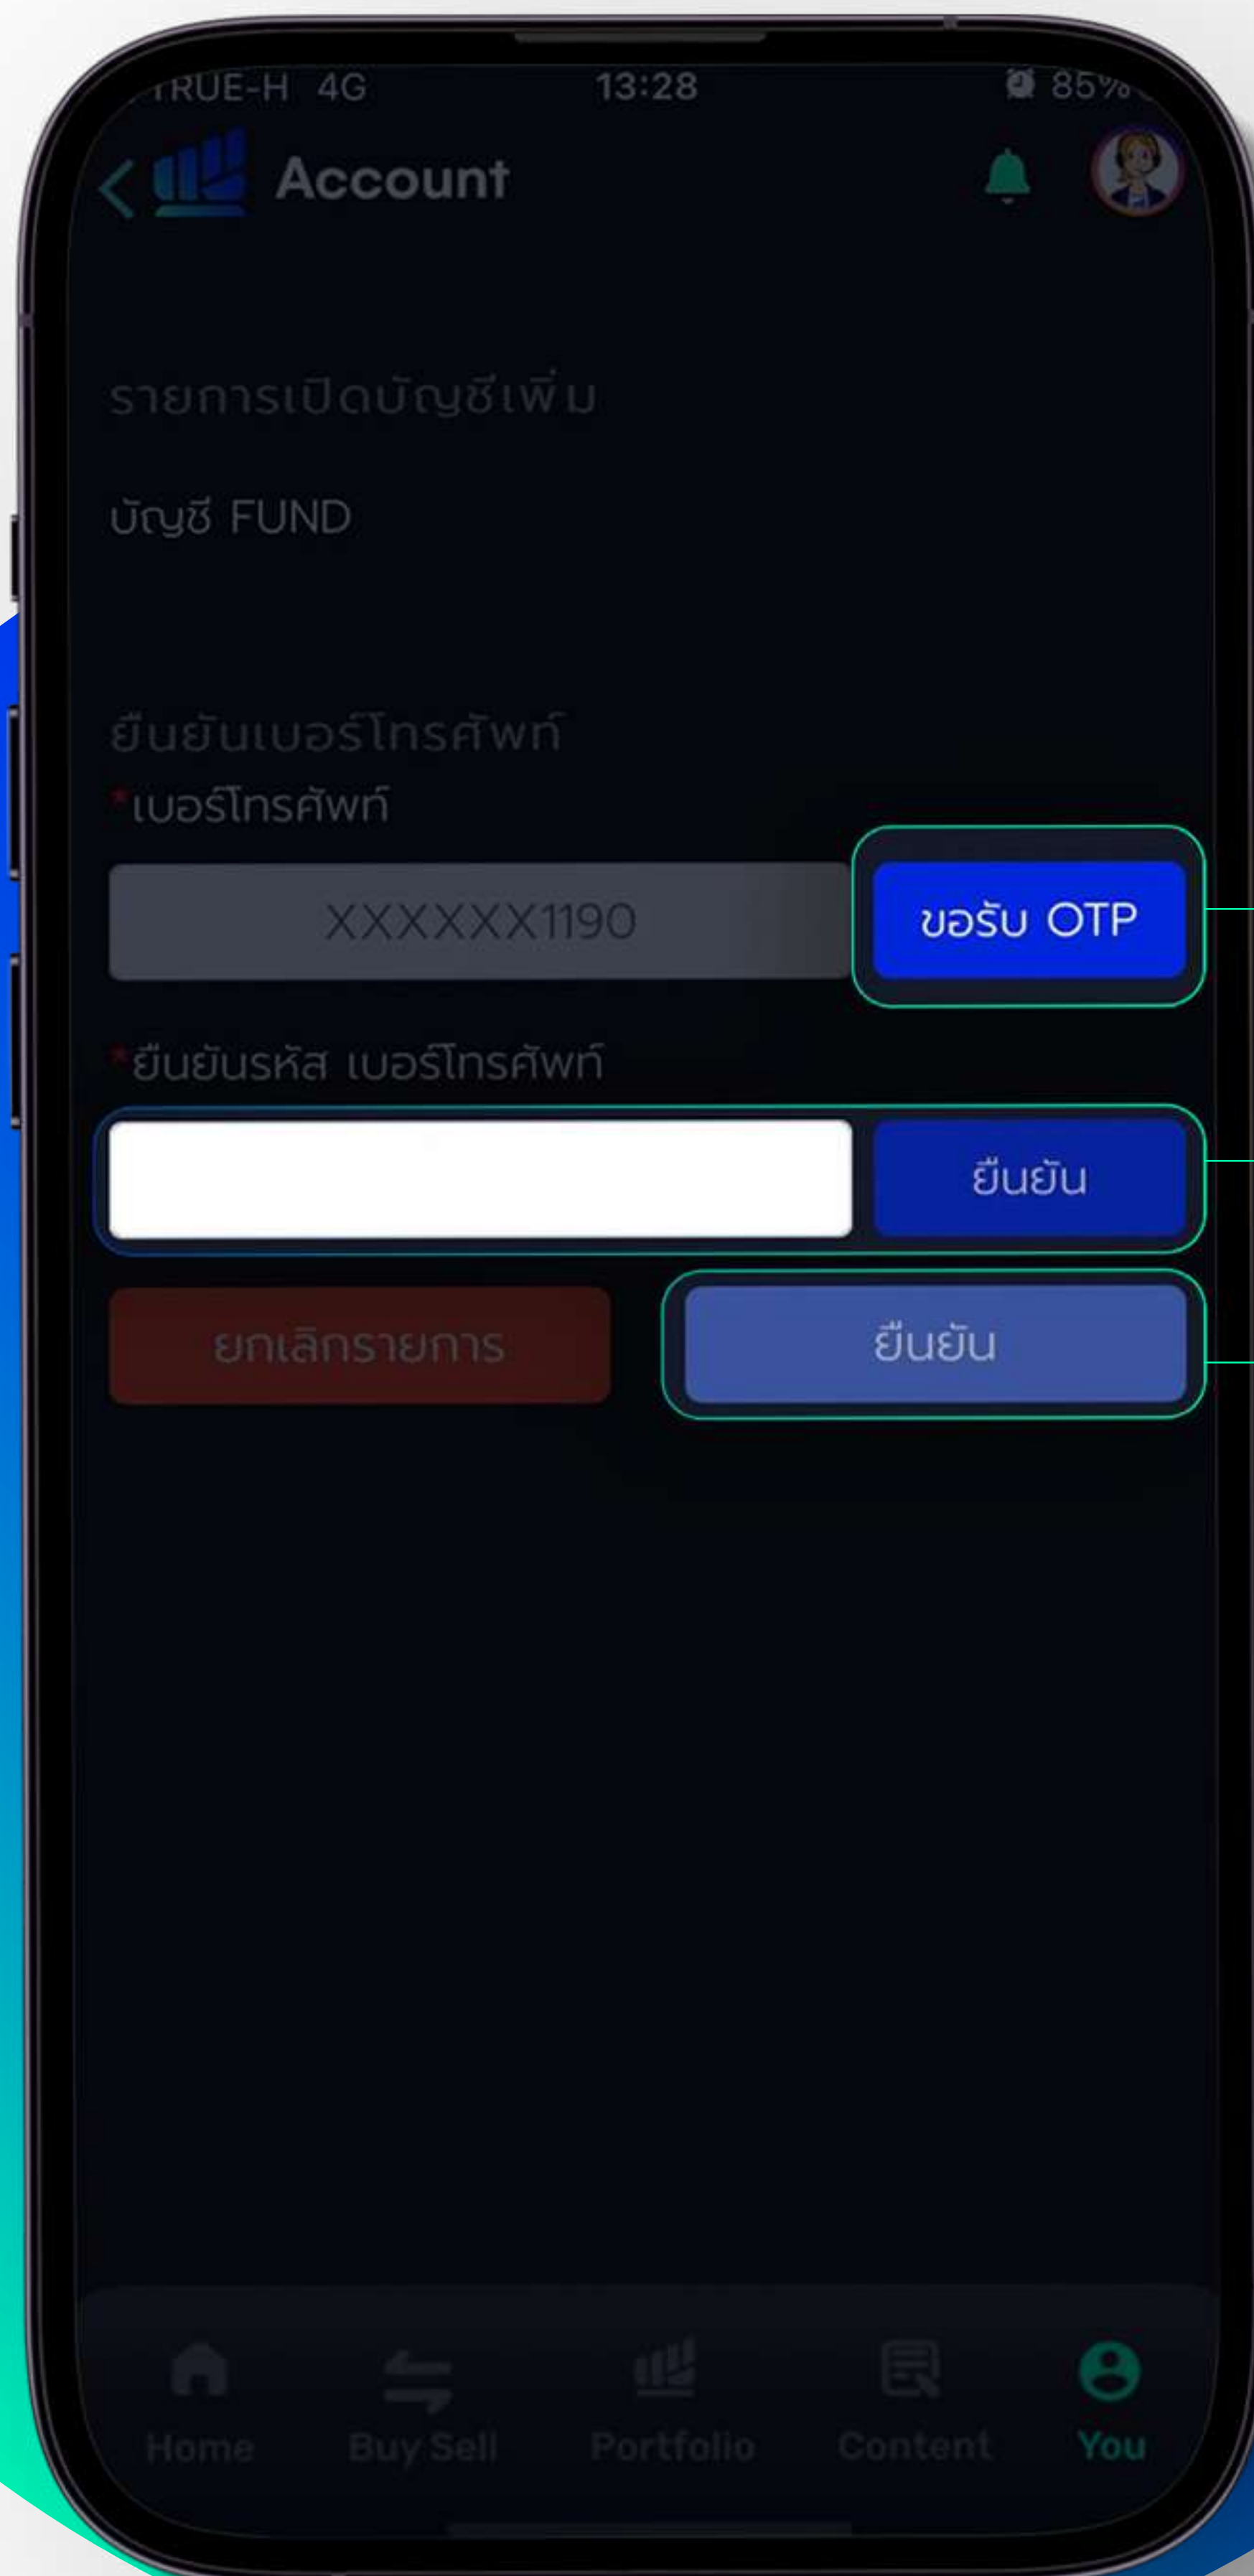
TRUE-H 4G 13:28 85%

Account

รายการเปิดบัญชีเพิ่ม

บัญชี FUND

ยืนยันเบอร์โทรศัพท์

*เบอร์โทรศัพท์

XXXXXX1190

ขอรับ OTP

*ยืนยันรหัส เบอร์โทรศัพท์

ยืนยัน

ยกเลิกรายการ

ยืนยัน

Home Buy Sell Portfolio Content You